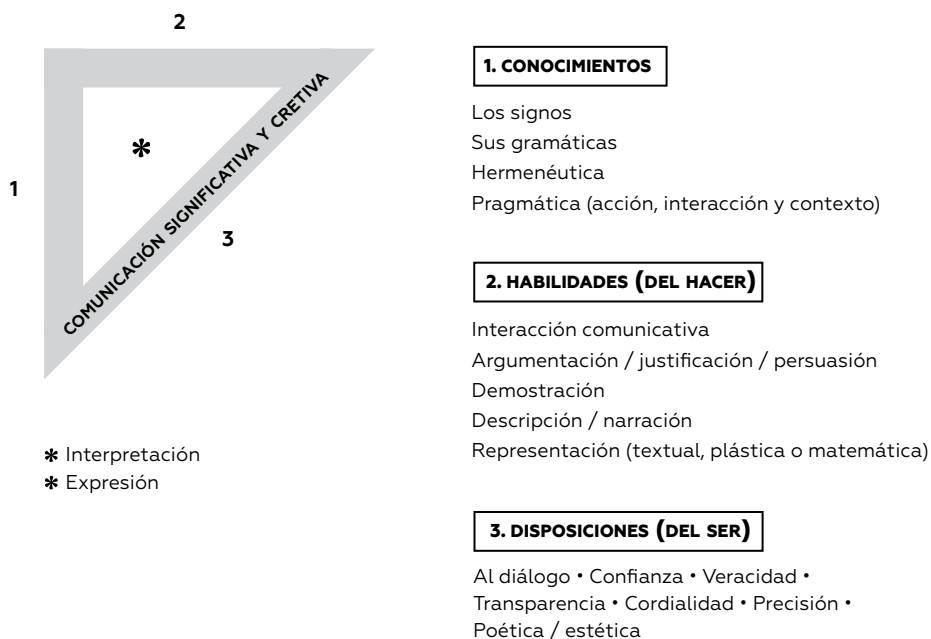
2

1

3

COMUNICACIÓN SIGNIFICATIVA Y CRETIVA

✱

✱ Interpretación
✱ Expresión

1. CONOCIMIENTOS

Los signos
Sus gramáticas
Hermenéutica
Pragmática (acción, interacción y contexto)

2. HABILIDADES (DEL HACER)

Interacción comunicativa
Argumentación / justificación / persuasión
Demostración
Descripción / narración
Representación (textual, plástica o matemática)

3. DISPOSICIONES (DEL SER)

Al diálogo • Confianza • Veracidad • Transparencia • Cordialidad • Precisión • Poética / estética